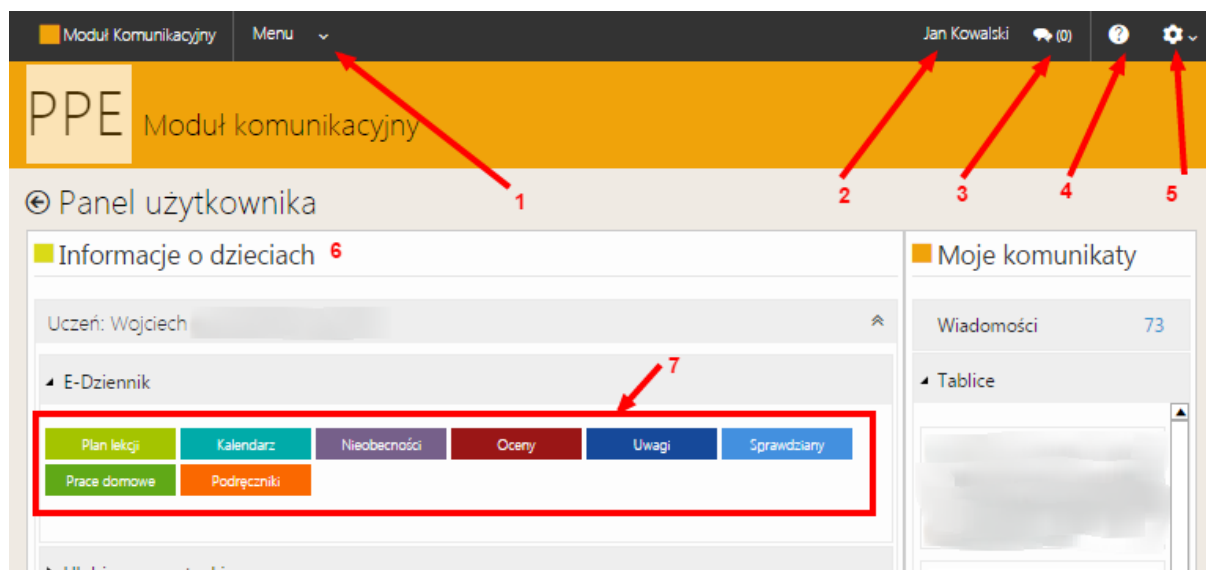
Moduł Komunikacyjny Menu

Jan Kowalski (0)

PPE Moduł komunikacyjny

1 2 3 4 5

Panel użytkownika

Informacje o dzieciach 6

Uczeń: Wojciech

E-Dziennik

7

Plan lekcji Kalendarz Nieobecności Oceny Uwagi Sprawdziany
Prace domowe Podręczniki

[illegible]

Moje komunikaty

Wiadomości 73

Tablice